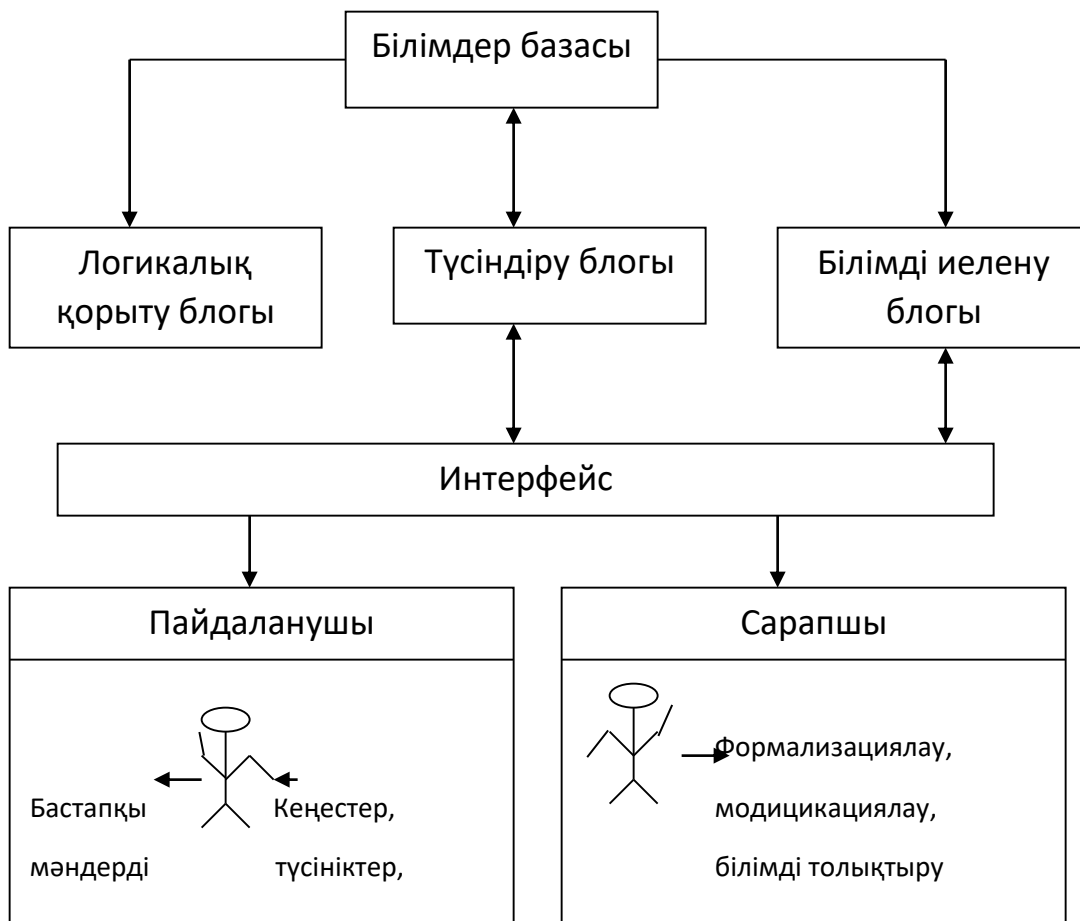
Білімдер базасы

Логикалық қорыту блогы

Түсіндіру блогы

Білімді иелену блогы

Интерфейс

Пайдаланушы

Бастапқы мәндерді

Кеңестер, түсініктер,

Сарапшы

Формализациялау, модицикациялау, білімді толықтыру